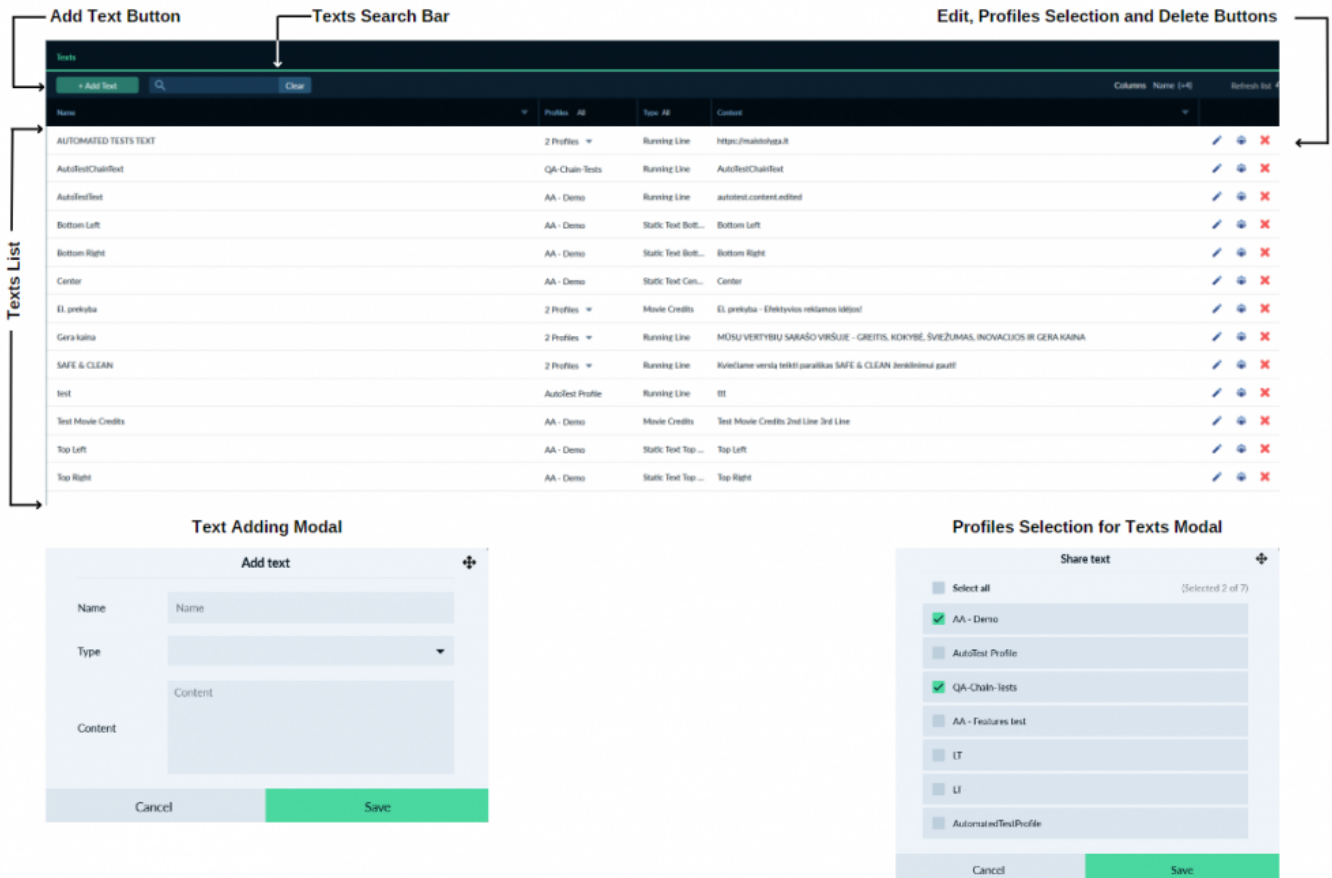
Add Text Button

Texts Search Bar

Edit, Profiles Selection and Delete Buttons

Texts

+ Add Text

Clear

Columns Name (+4)

Refresh list

Texts List

| Name | Profiles All | Type All | Content |
|---|---|---|---|
| AUTOMATED TESTS TEXT | 2 Profiles | Running Line | https://maistolyga.lt |
| AutoTestChainText | QA-Chain-Tests | Running Line | AutoTestChainText |
| AutoTestText | AA - Demo | Running Line | autotest.content.edited |
| Bottom Left | AA - Demo | Static Text Bott... | Bottom Left |
| Bottom Right | AA - Demo | Static Text Bott... | Bottom Right |
| Center | AA - Demo | Static Text Cen... | Center |
| El. prekyba | 2 Profiles | Movie Credits | El. prekyba - Efektyvios reklamos idėjos! |
| Gera kaina | 2 Profiles | Running Line | MŪSŲ VERTYBIŲ SARAŠO VIRŠUJE - GREITIS, KOKYBĖ, ŠVIEŽUMAS, INOVACIJOS IR GERA KAINA |
| SAFE & CLEAN | 2 Profiles | Running Line | Kviečiame verslą teikti paraiškas SAFE & CLEAN ženklinimui gauti! |
| test | AutoTest Profile | Running Line | ttt |
| Test Movie Credits | AA - Demo | Movie Credits | Test Movie Credits 2nd Line 3rd Line |
| Top Left | AA - Demo | Static Text Top ... | Top Left |
| Top Right | AA - Demo | Static Text Top ... | Top Right |

Text Adding Modal

Add text

Name

Name

Type

Content

Content

Cancel

Save

Profiles Selection for Texts Modal

Share text

Select all

(Selected 2 of 7)

AA - Demo

AutoTest Profile

QA-Chain-Tests

AA - Features test

LT

LT

AutomatedTestProfile

Cancel

Save